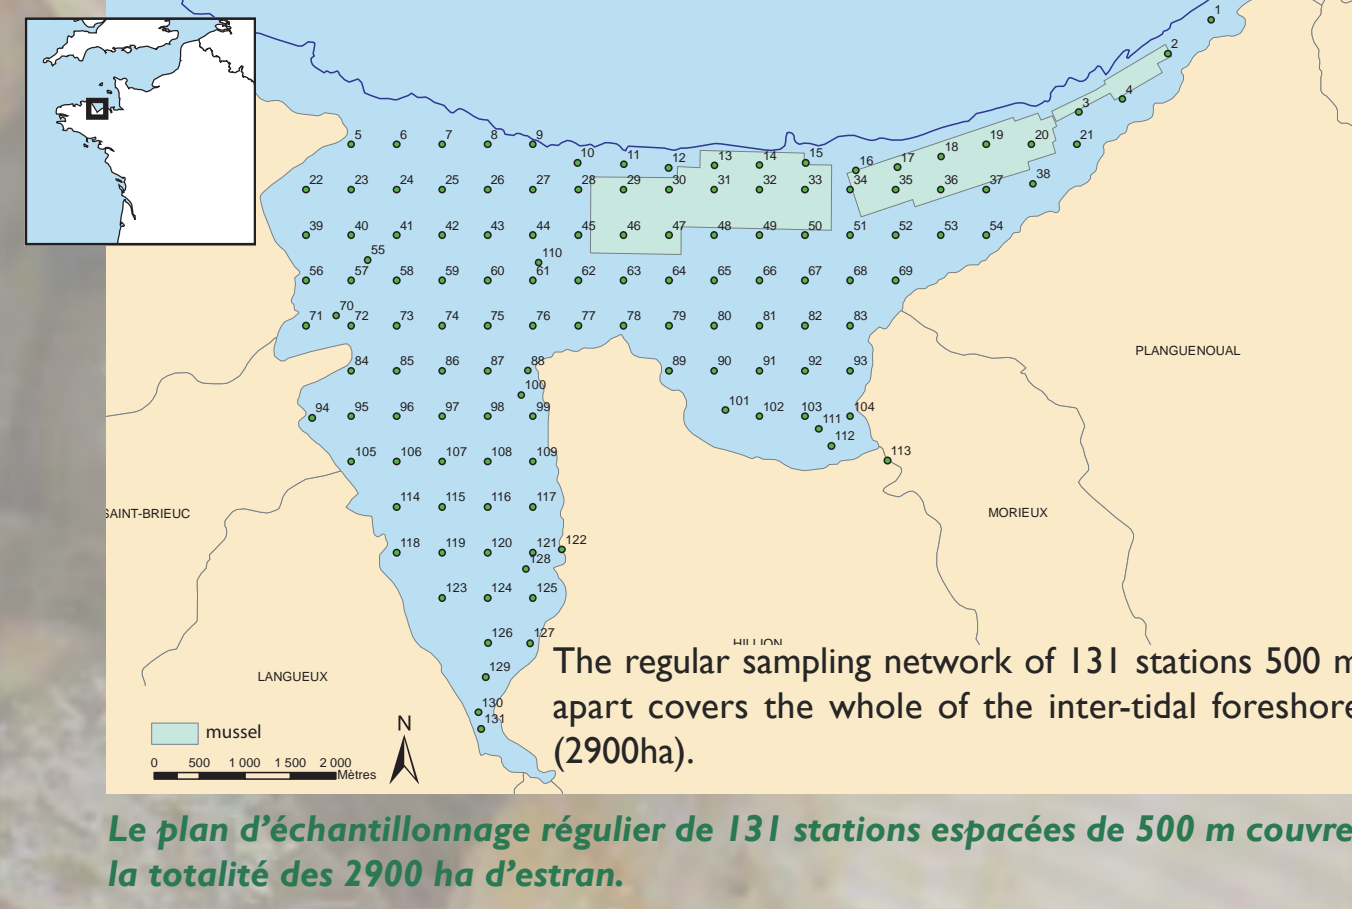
1
2
3
4
5 6 7 8 9
10 11 12 13 14 15 16 17 18 19 20 21
22 23 24 25 26 27 28 29 30 31 32 33 34 35 36 37 38
39 40 41 42 43 44 45 46 47 48 49 50 51 52 53 54
55
110
56 57 58 59 60 61 62 63 64 65 66 67 68 69
70
71 72 73 74 75 76 77 78 79 80 81 82 83
84 85 86 87 88 89 90 91 92 93
100
94 95 96 97 98 99 101 102 103 104
111
112
113
105 106 107 108 109
114 115 116 117
118 119 120 121 122
128
123 124 125
126 127
129
130
131

PLANGUENOUAL
SAINT-BRIEUC
MORIEUX
HILLION
LANGUEUX

mussel
N
0 500 1 000 1 500 2 000 Mètres

The regular sampling network of 131 stations 500 m apart covers the whole of the inter-tidal foreshore (2900ha).

Le plan d'échantillonnage régulier de 131 stations espacées de 500 m couvre la totalité des 2900 ha d'estran.